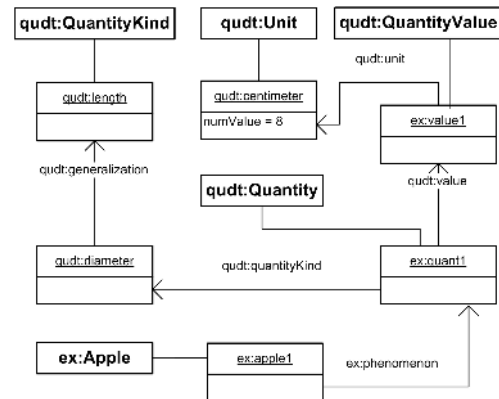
qudt:QuantityKind

qudt:Unit

qudt:QuantityValue

qudt:unit

qudt:length

qudt:centimeter

numValue = 8

ex:value1

qudt:generalization

qudt:value

qudt:Quantity

qudt:diameter

qudt:quantityKind

ex:quant1

ex:Apple

ex:apple1

ex:phenomenon